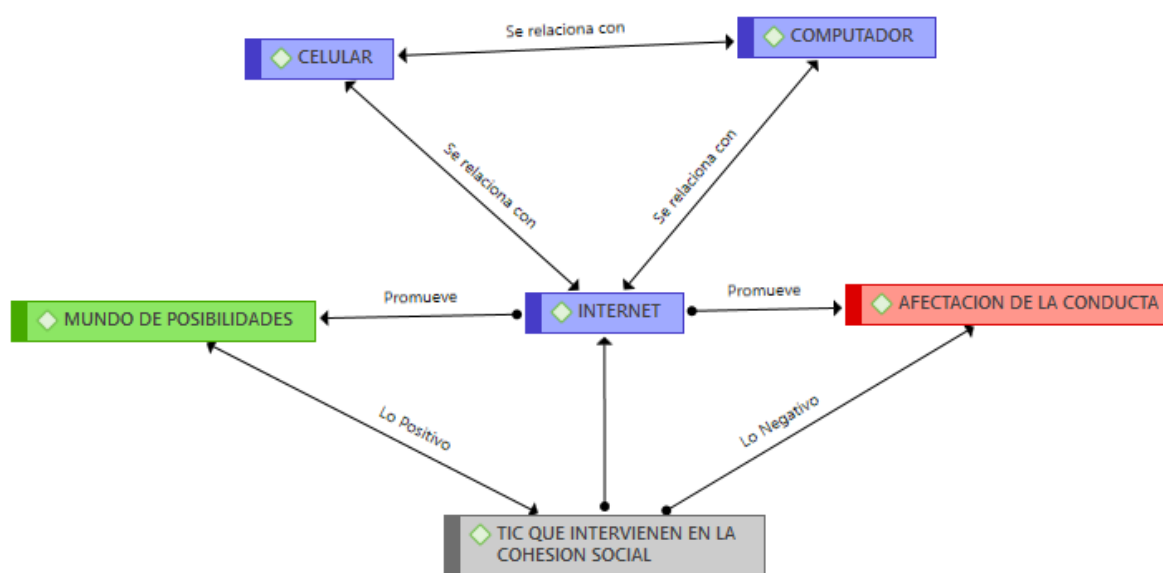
Se relaciona con

CELULAR

COMPUTADOR

Se relaciona con

Se relaciona con

Promueve

Promueve

MUNDO DE POSIBILIDADES

INTERNET

AFECTACION DE LA CONDUCTA

Lo Positivo

Lo Negativo

TIC QUE INTERVIENEN EN LA COHESION SOCIAL